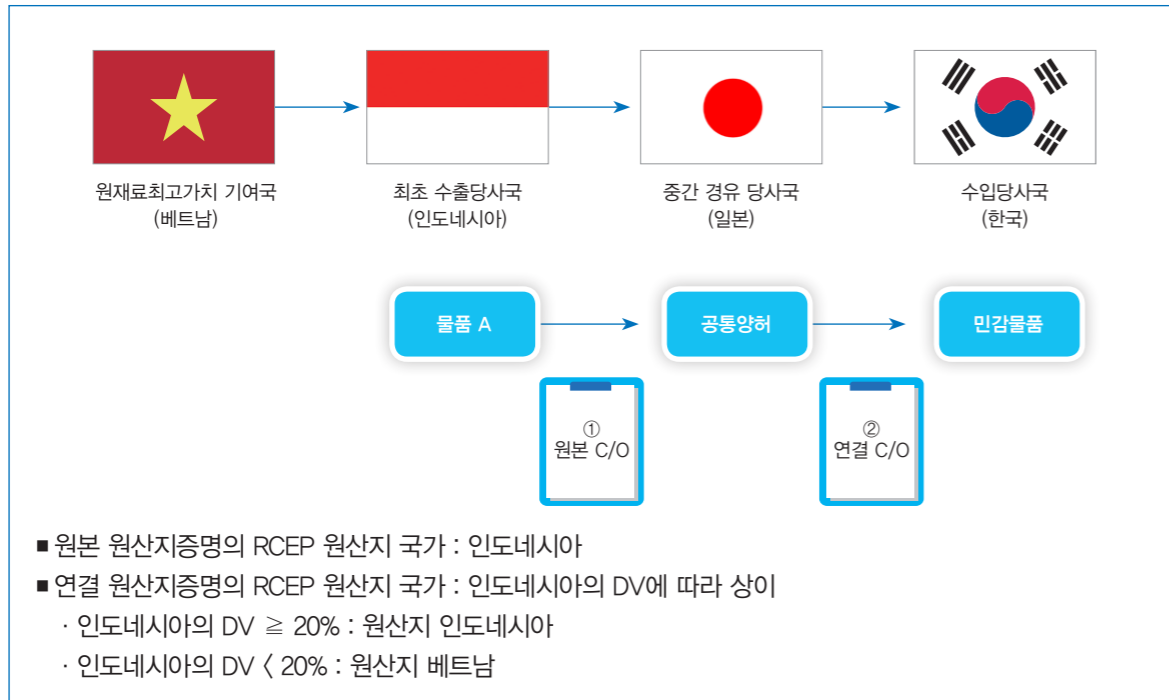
원재료최고가치 기여국
(베트남)

최초 수출당사국
(인도네시아)

중간 경유 당사국
(일본)

수입당사국
(한국)

물품 A

공동양허

민감물품

①
원본 C/O

②
연결 C/O

■ 원본 원산지증명의 RCEP 원산지 국가 : 인도네시아

■ 연결 원산지증명의 RCEP 원산지 국가 : 인도네시아의 DV에 따라 상이

· 인도네시아의 DV $\geqq$ 20% : 원산지 인도네시아

· 인도네시아의 DV 〈 20% : 원산지 베트남